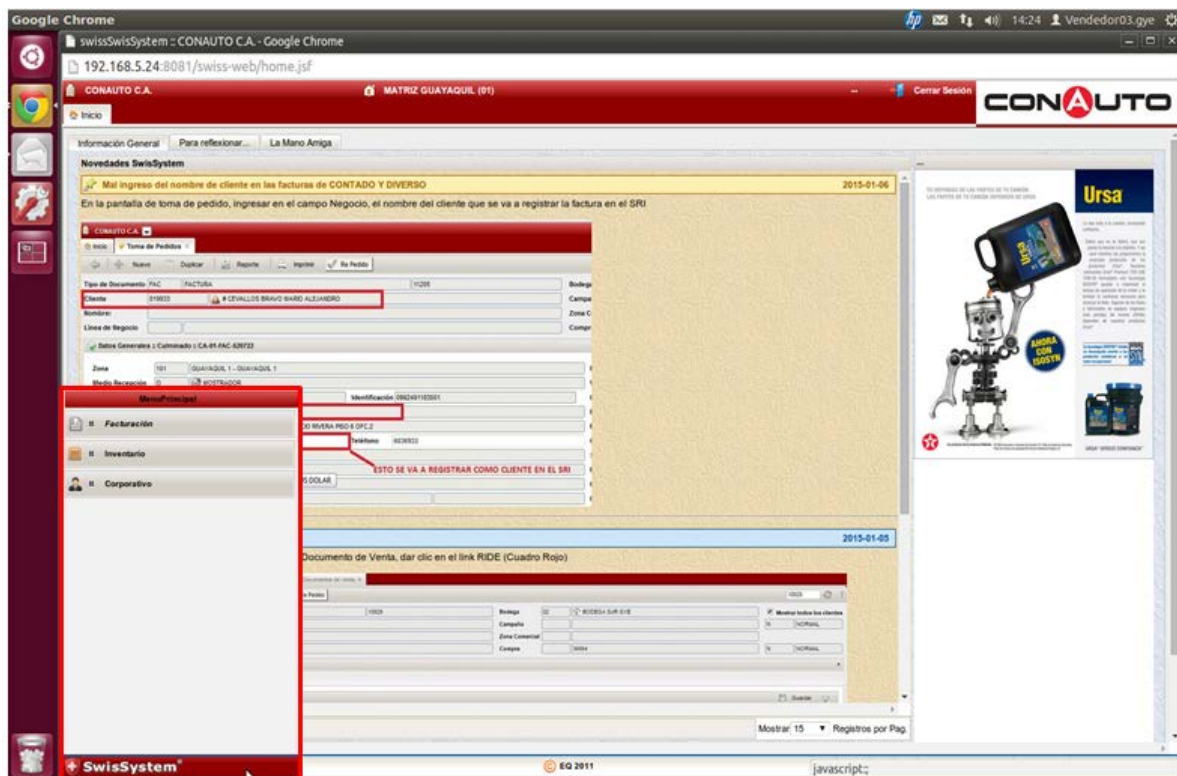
Google Chrome

14:24 Vendedor03.gye

swissSwisSystem :: CONAUTO C.A. - Google Chrome

192.168.5.24:8081/swiss-web/home.jsf

CONAUTO C.A.

MATRIZ GUAYAQUIL (01)

Cerrar Sesión

CONAUTO

Inicio

Información General | Para reflexionar... | La Mano Amiga

Novedades SwisSystem

Mal ingreso del nombre de cliente en las facturas de CONTADO Y DIVERSO

2015-01-06

En la pantalla de toma de pedido, ingresar en el campo Negocio, el nombre del cliente que se va a registrar la factura en el SRI

CONAUTO C.A.

Inicio | Toma de Pedidos

Nuevo | Duplicar | Reporte | Imprimir | Re Pedido

Tipo de Documento FAC FACTURA 11205

Bodega

Cliente 019833 # CEVALLOS BRAVO MARIO ALEJANDRO

Campa

Nombre:

Zona C

Línea de Negocio

Compr

Datos Generales :: Culminado :: CA-01-FAC-529722

Zona 101 GUAYAQUIL 1 - GUAYAQUIL 1

Medio Recepción 0 MOSTRADOR

Identificación 0992491183001

DO RIVERA PISO 6 OFC.2

Teléfono 6039533

ESTO SE VA A REGISTRAR COMO CLIENTE EN EL SRI

S DOLAR

MenuPrincipal

Facturación

Inventario

Corporativo

2015-01-05

Documento de Venta, dar clic en el link RIDE (Cuadro Rojo)

Bodega 02 BODEGA SUR GYE

Mostrar todos los clientes

Campaña N NORMAL

Zona Comercial

Compra N NORMAL

Guardar

Mostrar 15 Registros por Pag.

Ursa

AHORA CON ISOSYN

SwisSystem

EQ 2011

javascript:;